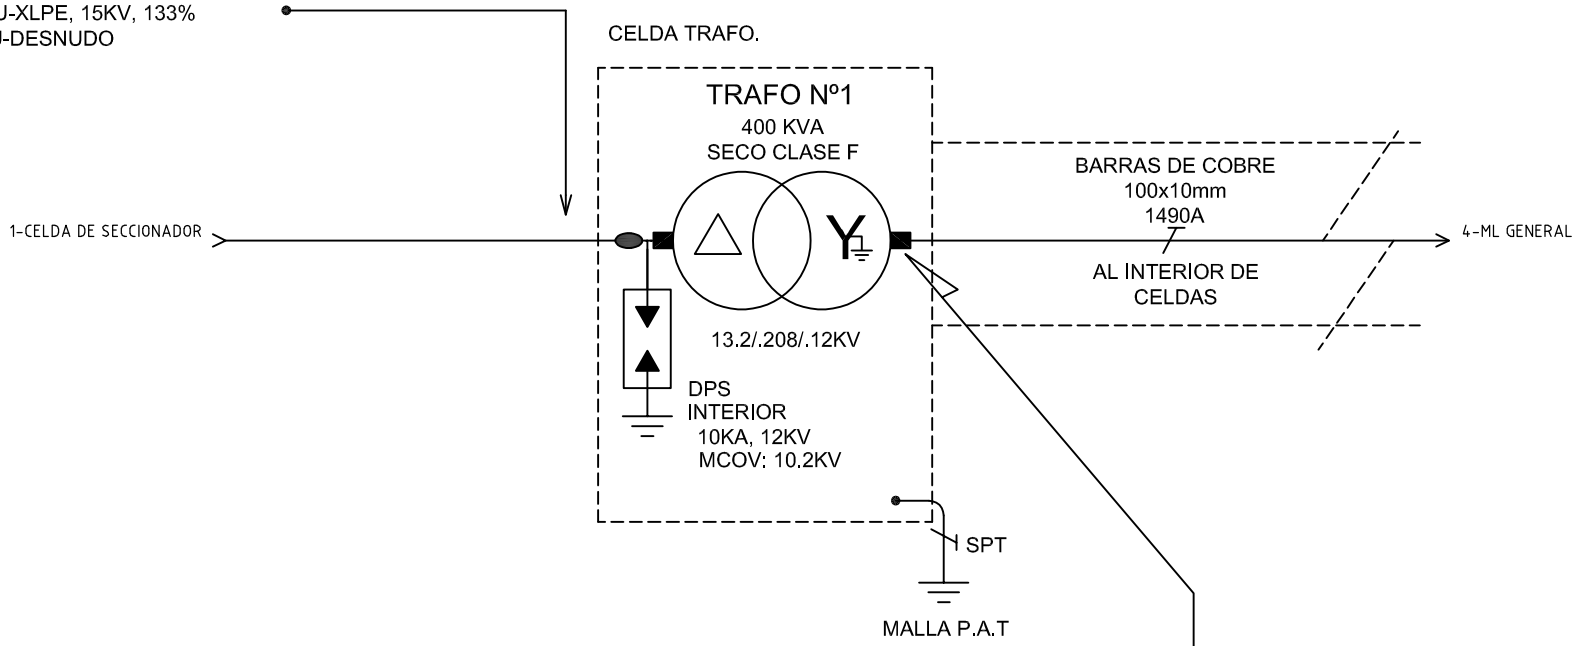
U-XLPE, 15KV, 133%
J-DESNUDO

CELDA TRAFO.

TRAFO Nº1
400 KVA
SECO CLASE F

BARRAS DE COBRE
100x10mm
1490A

1-CELDA DE SECCIONADOR

4-ML GENERAL

AL INTERIOR DE
CELDAS

13.2/.208/.12KV

DPS
INTERIOR
10KA, 12KV
MCOV: 10.2KV

SPT

MALLA P.A.T